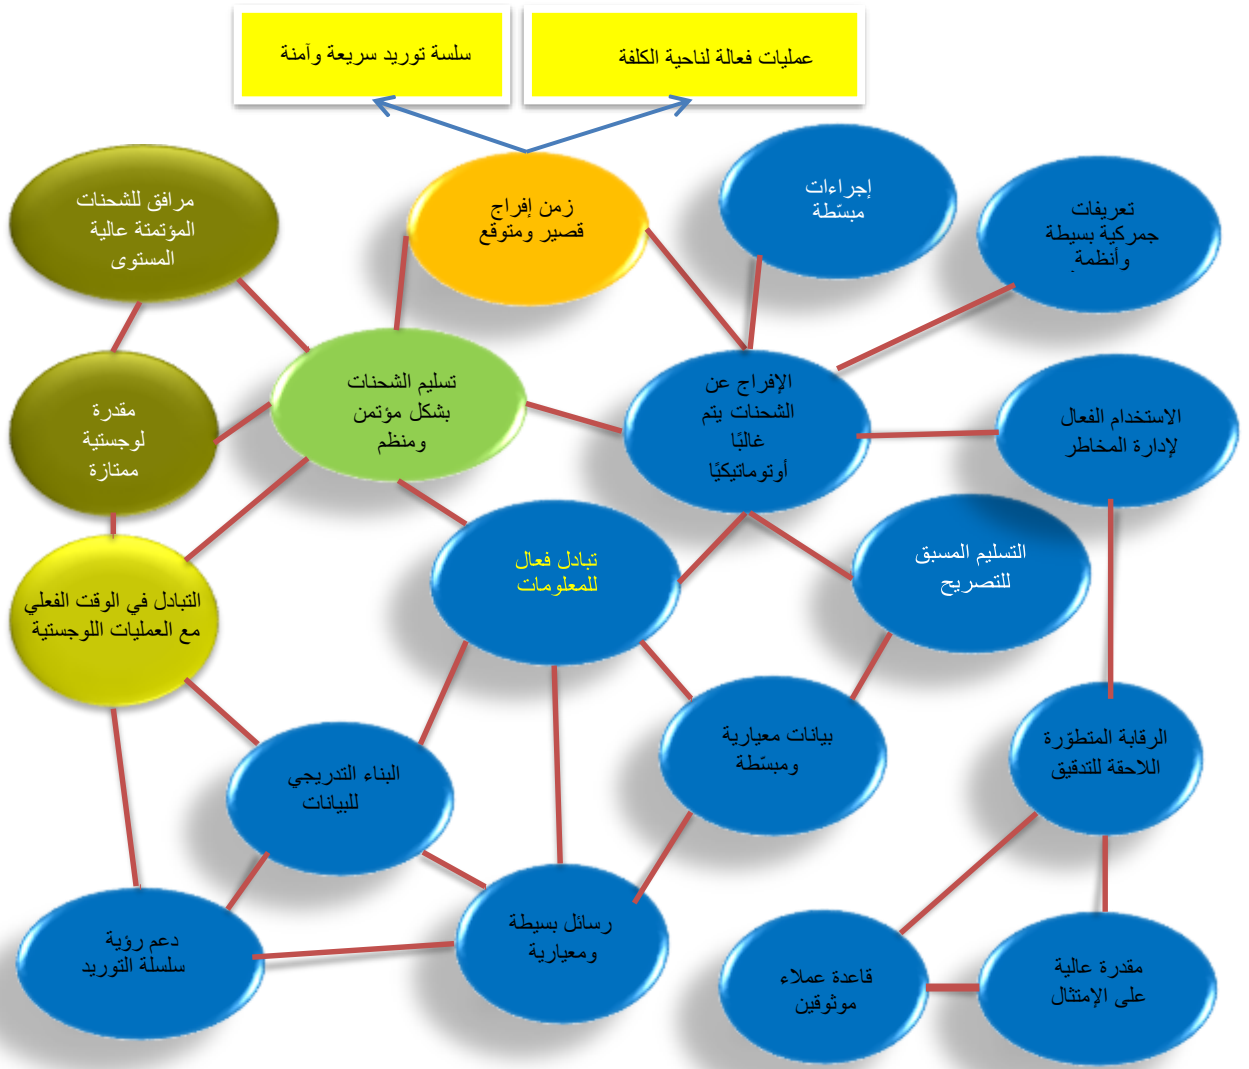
عمليات فعالة لناحية الكلفة

سلسة توريد سريعة وآمنة

زمن إفراج قصير ومتوقع

إجراءات مبسّطة

تعريفات جمركية بسيطة وأنظمة

مرافق للشحنات المؤتمتة عالية المستوى

تسليم الشحنات بشكل مؤتمن ومنظم

الإفراج عن الشحنات يتم غالبًا أوتوماتيكيًا

الاستخدام الفعال لإدارة المخاطر

مقدرة لوجستية ممتازة

تبادل فعال للمعلومات

التسليم المسبق للتصريح

التبادل في الوقت الفعلي مع العمليات اللوجستية

بيانات معيارية ومبسّطة

الرقابة المتطورة اللاحقة للتدقيق

البناء التدريجي للبيانات

رسائل بسيطة ومعيارية

دعم رؤية سلسلة التوريد

قاعدة عملاء موثوقين

مقدرة عالية على الإمتثال